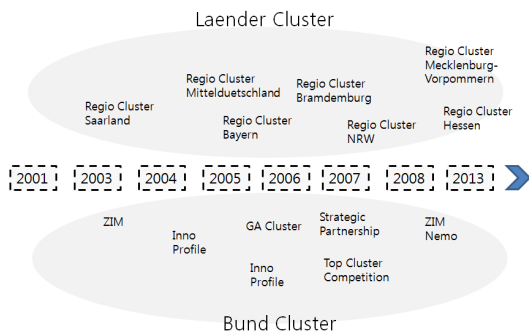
Laender Cluster

Regio Cluster Saarland

Regio Cluster Mitteldeutschland

Regio Cluster Bayern

Regio Cluster Bramdemburg

Regio Cluster NRW

Regio Cluster Mecklenburg-Vorpommern

Regio Cluster Hessen

2001 2003 2004 2005 2006 2007 2008 2013

ZIM

Inno Profile

GA Cluster

Inno Profile

Strategic Partnership

Top Cluster Competition

ZIM Nemo

Bund Cluster